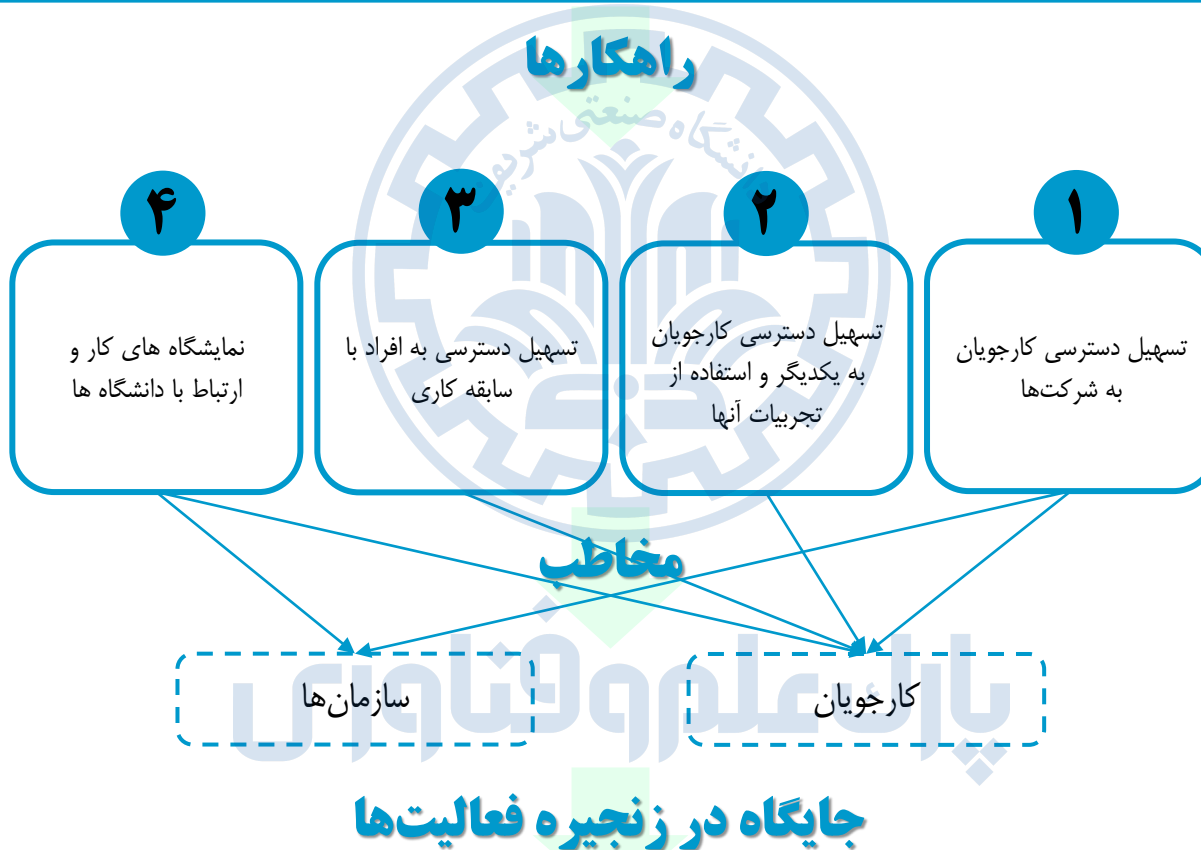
راهکارها

۱
تسهیل دسترسی کارجویان به شرکت‌ها

۲
تسهیل دسترسی کارجویان به یکدیگر و استفاده از تجربیات آنها

۳
تسهیل دسترسی به افراد با سابقه کاری

۴
نمایشگاه های کار و ارتباط با دانشگاه ها

مخاطب

کارجویان

سازمان‌ها

جایگاه در زنجیره فعالیت‌ها

دانشگاه صنعتی شریف

پارک علم و فناوری